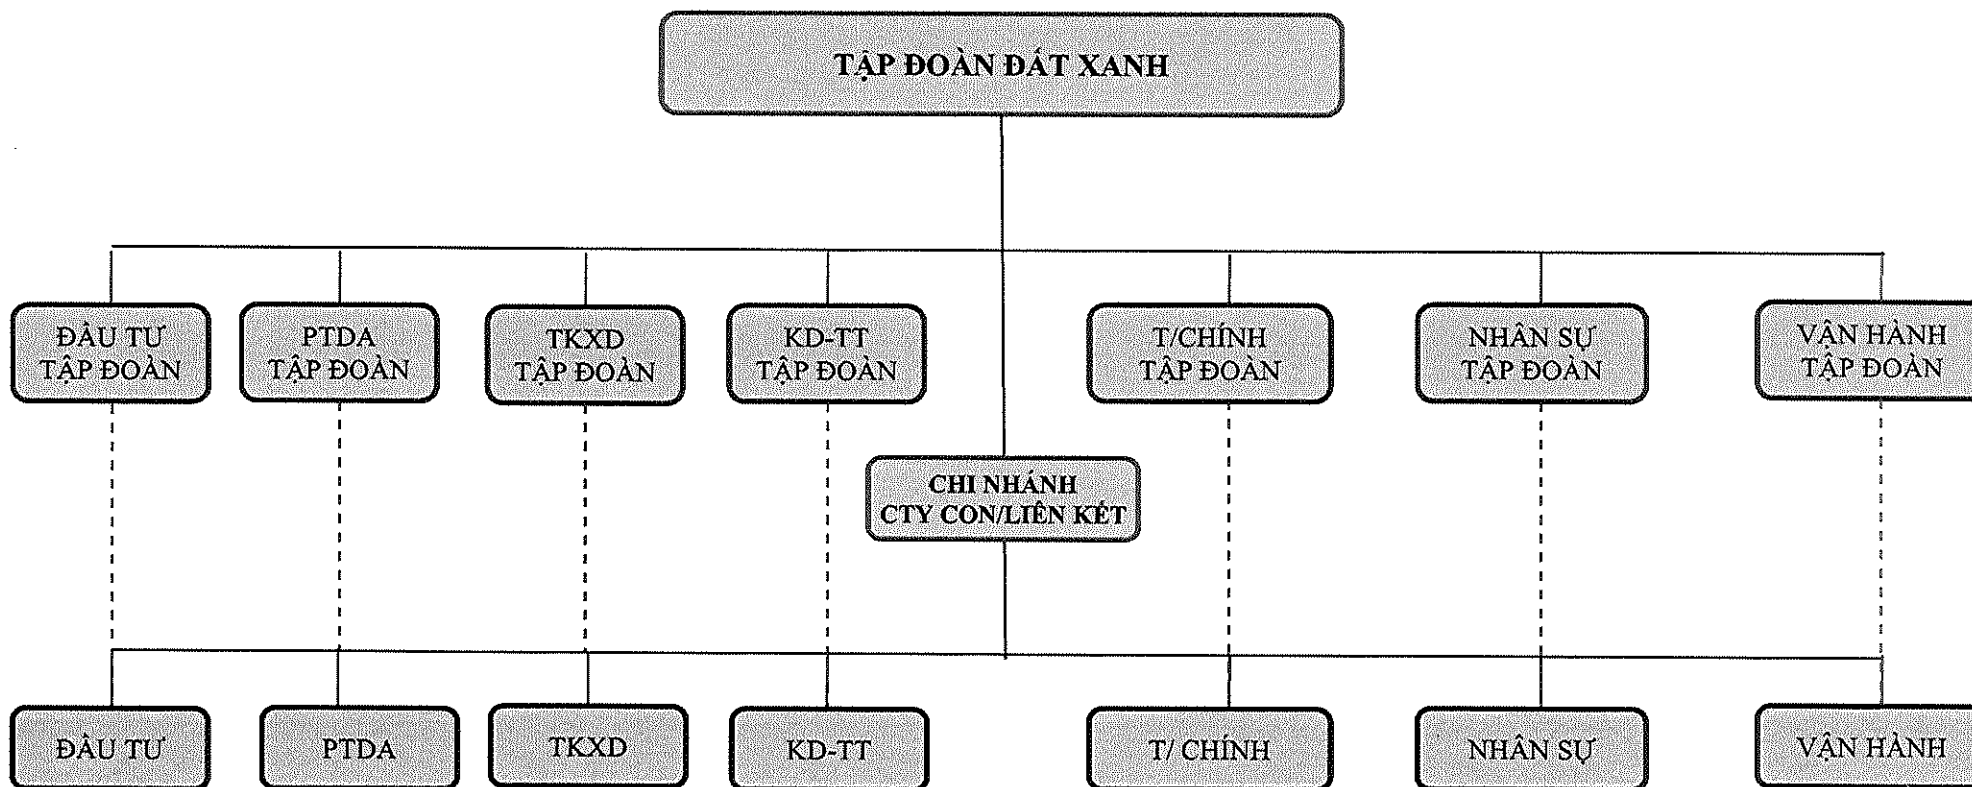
TẬP ĐOÀN ĐẤT XANH

ĐẦU TƯ TẬP ĐOÀN

PTDA TẬP ĐOÀN

TKXD TẬP ĐOÀN

KD-TT TẬP ĐOÀN

T/CHÍNH TẬP ĐOÀN

NHÂN SỰ TẬP ĐOÀN

VẬN HÀNH TẬP ĐOÀN

CHI NHÁNH CTY CON/LIÊN KẾT

ĐẦU TƯ

PTDA

TKXD

KD-TT

T/ CHÍNH

NHÂN SỰ

VẬN HÀNH